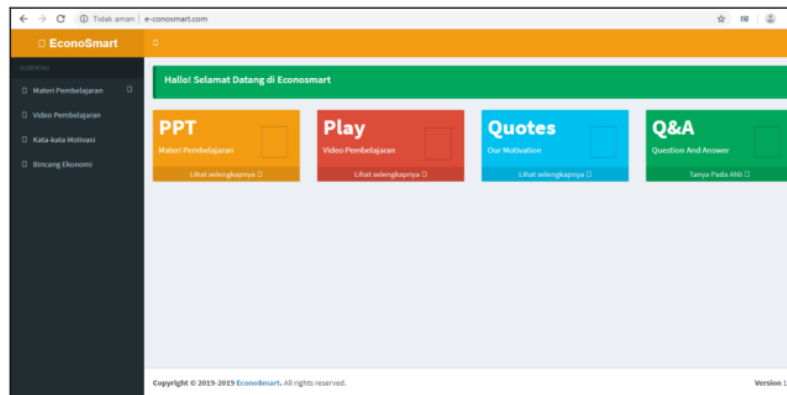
Tidak aman | e-conosmart.com

EconoSmart

SUBMENU

Materi Pembelajaran

Video Pembelajaran

Kata-kata Motivasi

Bincang Ekonomi

Hallo! Selamat Datang di Econosmart

PPT
Materi Pembelajaran
Lihat selengkapnya

Play
Video Pembelajaran
Lihat selengkapnya

Quotes
Our Motivation
Lihat selengkapnya

Q&A
Question And Answer
Tanya Pada Ahli

Copyright © 2019-2019 EconoSmart. All rights reserved.

Version 1